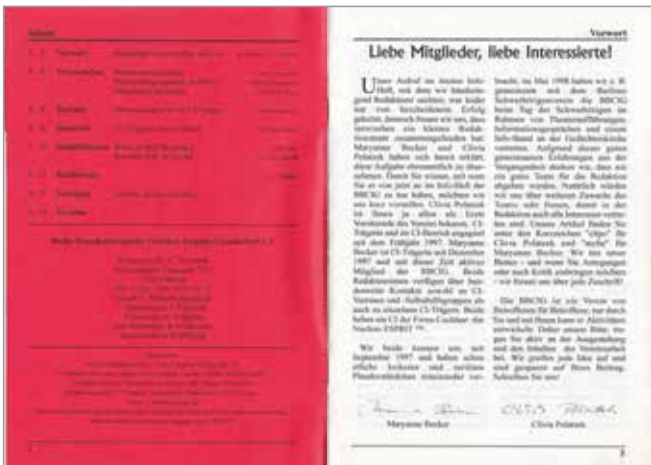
Inhalt

Vorwort

Liebe Mitglieder, liebe Interessierte!

Unser Aufruf im letzten Info-Heft, mit dem wir händeringend Redakteure suchten, war leider nur von bescheidenem Erfolg gekrönt, dennoch freuen wir uns, Ihnen heute ein kleines Redaktionsteam vorstellen zu können. Maryanne Becker und Olivia Polanzk haben sich bereit erklärt, diese Aufgabe ehrenamtlich zu übernehmen. Damit Sie wissen, mit wem Sie es von jetzt an im Info-Heft der BBCIG zu tun haben, möchten wir uns kurz vorstellen: Olivia Polanzk ist Ihnen ja allen als Erste Vorsitzende des Vereins bekannt, CI-Trägerin und im CI-Bereich engagiert seit dem Frühjahr 1997. Maryanne Becker ist CI-Trägerin seit Dezember 1997 und seit dieser Zeit aktives Mitglied der BBCIG. Beide Redakteurinnen verfügen über hervorragende Kontakte sowohl zu CI-Vereinen und Selbsthilfegruppen als auch zu einzelnen CI-Trägern. Beide haben ein CI der Firma Cochlear: das Nucleus ESPRIT ™.

Wir beide kennen uns seit September 1997 und haben schon etliche lockeren und ernsten Plauderstündchen miteinander verbracht. Im Mai 1998 haben wir z. B. gemeinsam mit dem Berliner Schwerhörigenverein die BBCIG beim Tag der Schwerhörigen im Rahmen von Themenaffiliation, Informationsgesprächen und einem Info-Stand in der Gallusfeststraße vertreten. Aufgrund dieser guten gemeinsamen Erfahrungen aus der Vergangenheit denken wir, dass wir ein gutes Team für die Redaktion abgeben werden. Natürlich würden wir uns über weiteren Zuwachs des Teams sehr freuen, damit in der Redaktion auch alle Interessen vertreten sind. Unsere Artikel finden Sie unter den Kürzeln "olpo" für Olivia Polanzk und "mybe" für Maryanne Becker. Wir hoffen, dass unser Beitrag gefällt und wenn Sie Anregungen oder auch Kritik anbringen möchten - wir freuen uns über jede Zuschrift!

Die BBCIG ist ein Verein von Betroffenen für Betroffene, nur durch Sie und mit Ihnen kann er sich weiterentwickeln. Daher unsere Bitte: tragen Sie aktiv zu der Ausgestaltung und den Inhalten der Vereinsarbeit bei. Wir greifen jede Idee auf und sind gespannt auf Ihren Beitrag. Schreiben Sie uns!

Maryanne Becker
Olivia Polanzk

3